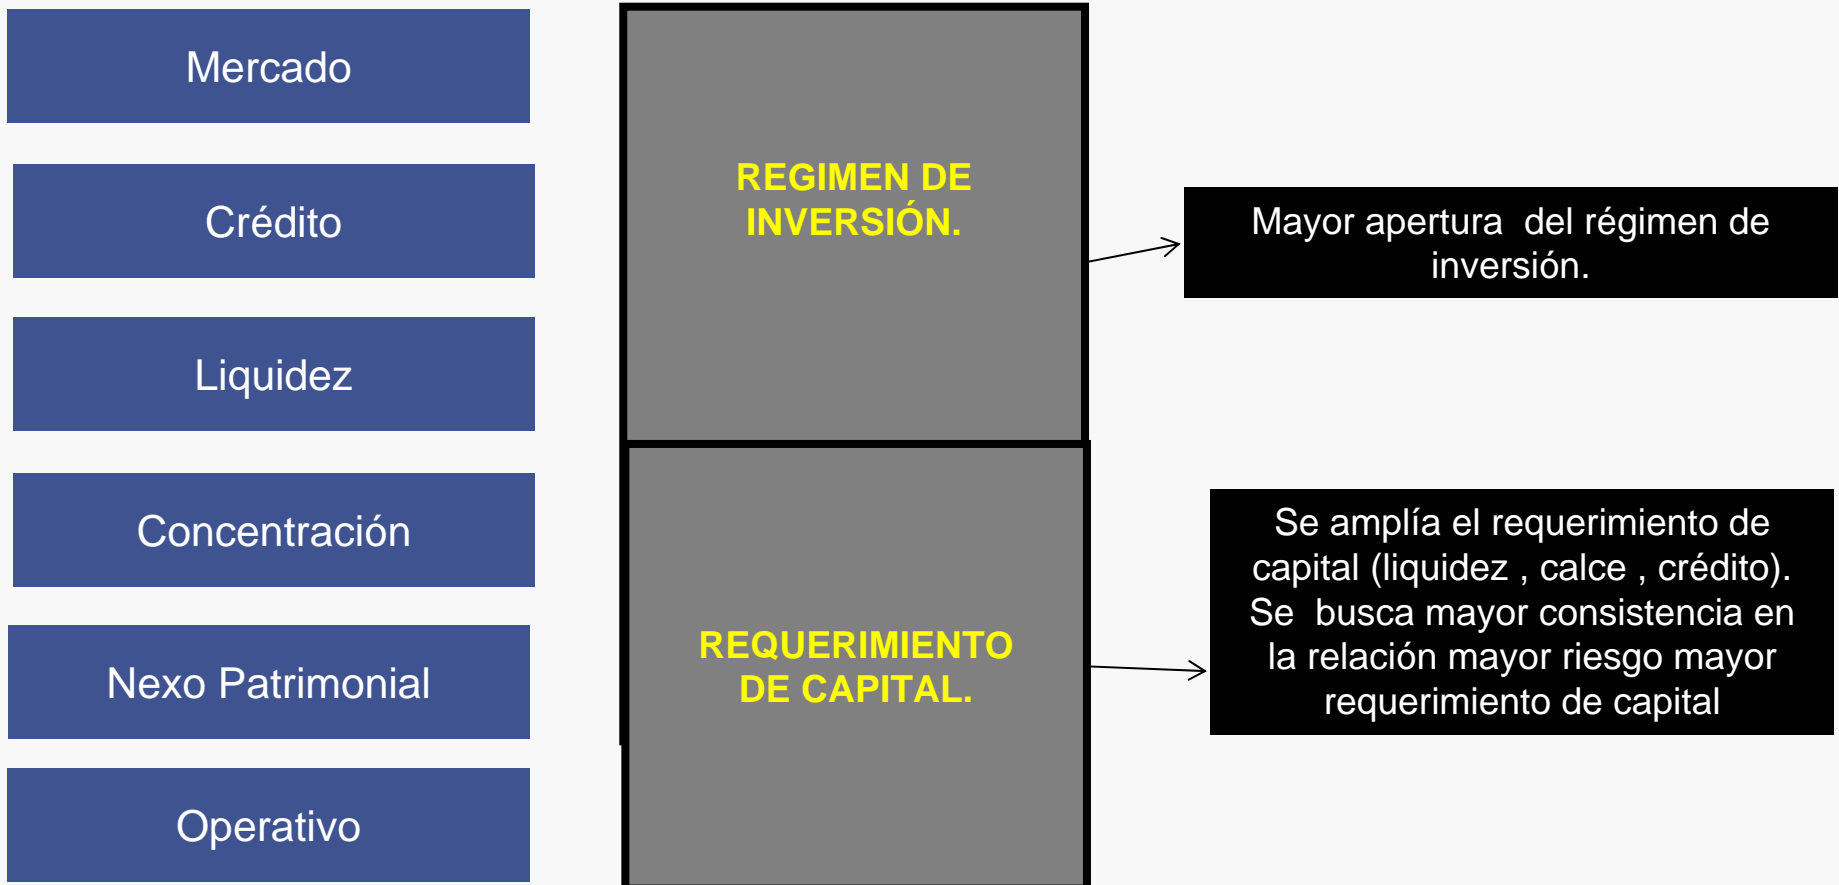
Mercado

Crédito

Liquidez

Concentración

Nexo Patrimonial

Operativo

REGIMEN DE INVERSIÓN.

REQUERIMIENTO DE CAPITAL.

Mayor apertura del régimen de inversión.

Se amplía el requerimiento de capital (liquidez , calce , crédito). Se busca mayor consistencia en la relación mayor riesgo mayor requerimiento de capital